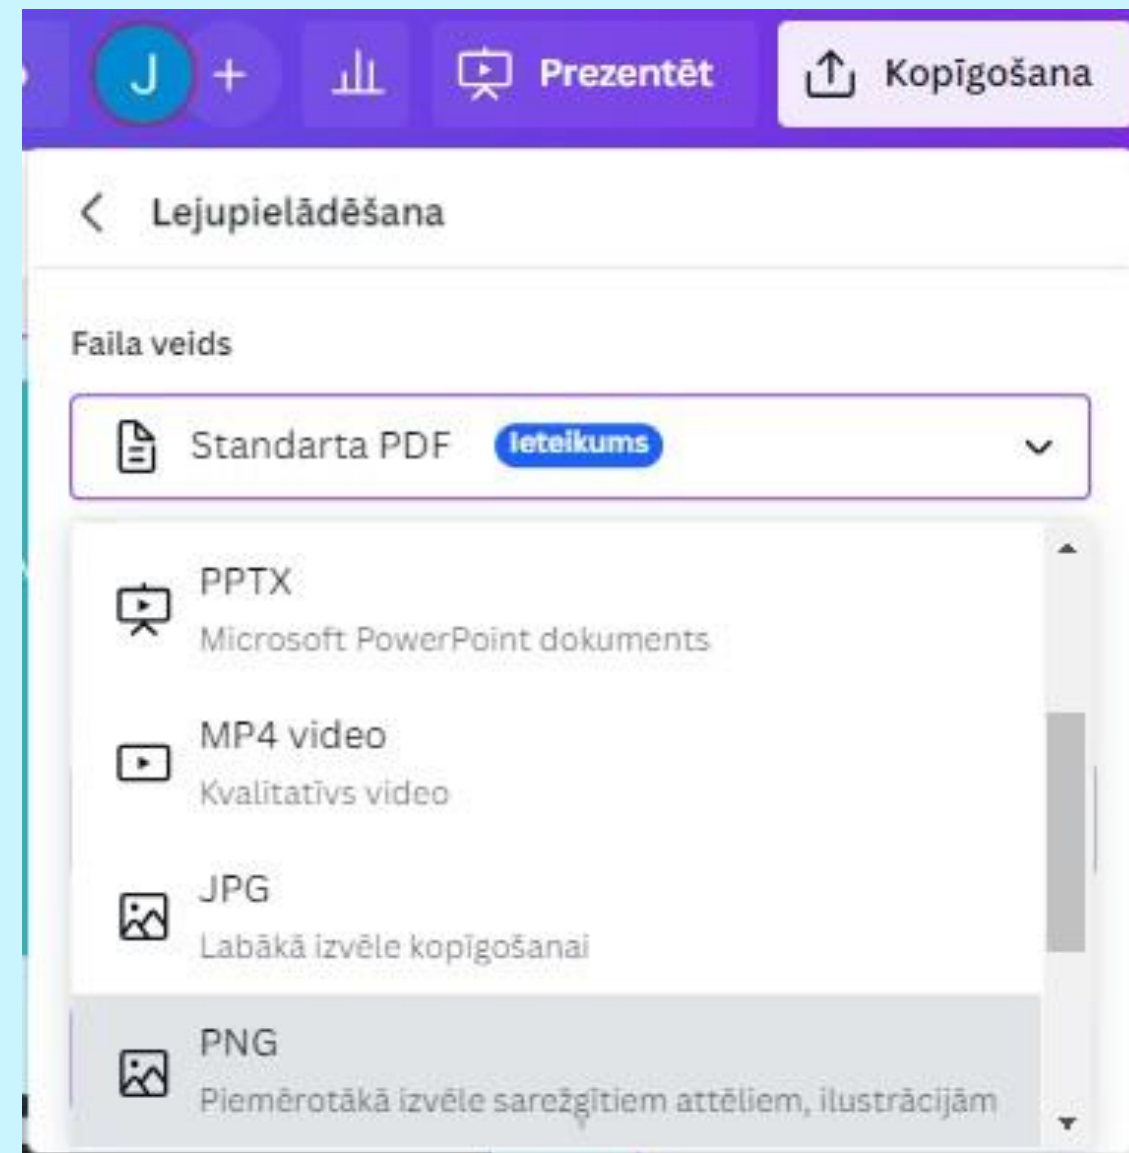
J +

Prezentēt

Kopīgošana

Lejupielādēšana

Faila veids

Standarta PDF Ieteikums

PPTX
Microsoft PowerPoint dokuments

MP4 video
Kvalitatīvs video

JPG
Labākā izvēle kopīgošanai

PNG
Piemērotākā izvēle sarežģītiem attēliem, ilustrācijām